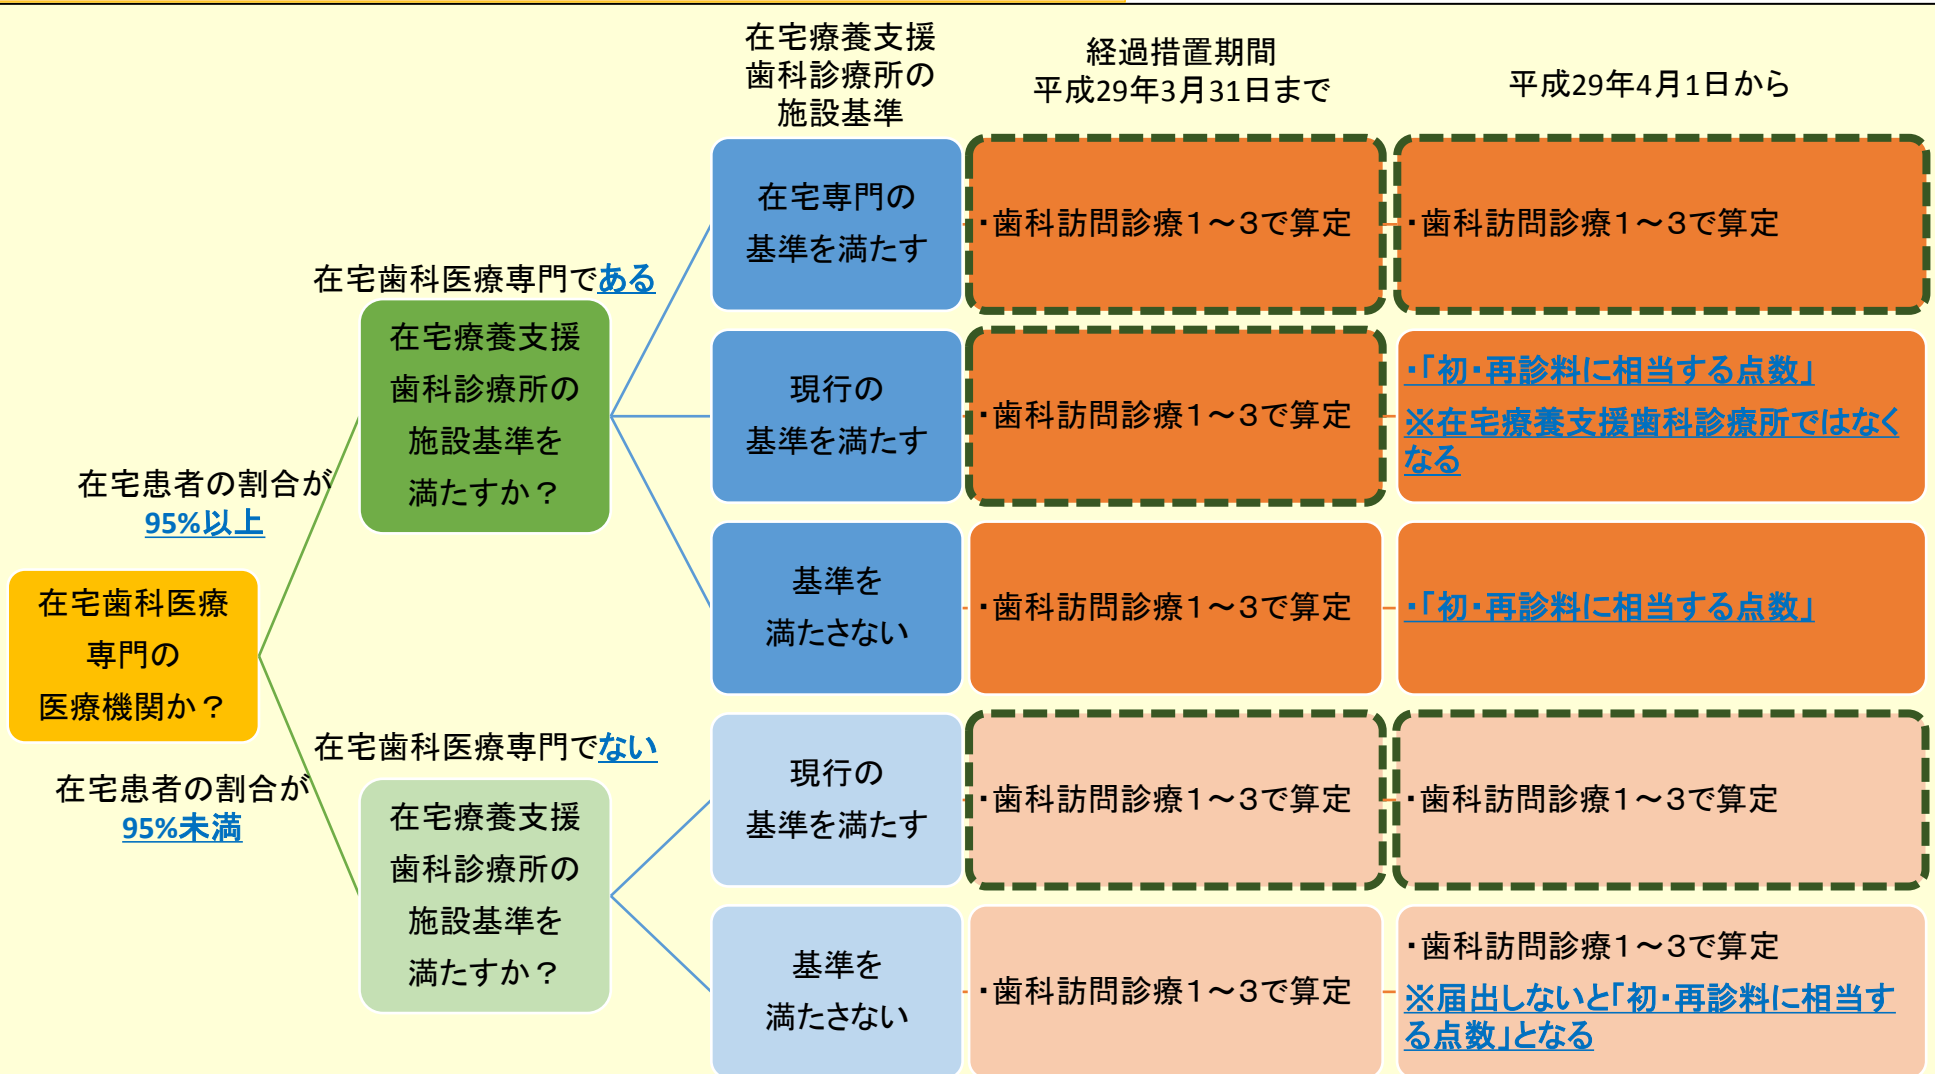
在宅療養支援歯科診療所の施設基準

経過措置期間
平成29年3月31日まで

平成29年4月1日から

在宅歯科医療専門の医療機関か？

在宅患者の割合が
95%以上

在宅歯科医療専門である

在宅療養支援歯科診療所の施設基準を満たすか？

在宅専門の基準を満たす

・歯科訪問診療1～3で算定

・歯科訪問診療1～3で算定

現行の基準を満たす

・歯科訪問診療1～3で算定

・「初・再診料に相当する点数」
※在宅療養支援歯科診療所ではなくなる

基準を満たさない

・歯科訪問診療1～3で算定

・「初・再診料に相当する点数」

在宅患者の割合が
95%未満

在宅歯科医療専門でない

在宅療養支援歯科診療所の施設基準を満たすか？

現行の基準を満たす

・歯科訪問診療1～3で算定

・歯科訪問診療1～3で算定

基準を満たさない

・歯科訪問診療1～3で算定

・歯科訪問診療1～3で算定
※届出しないと「初・再診料に相当する点数」となる